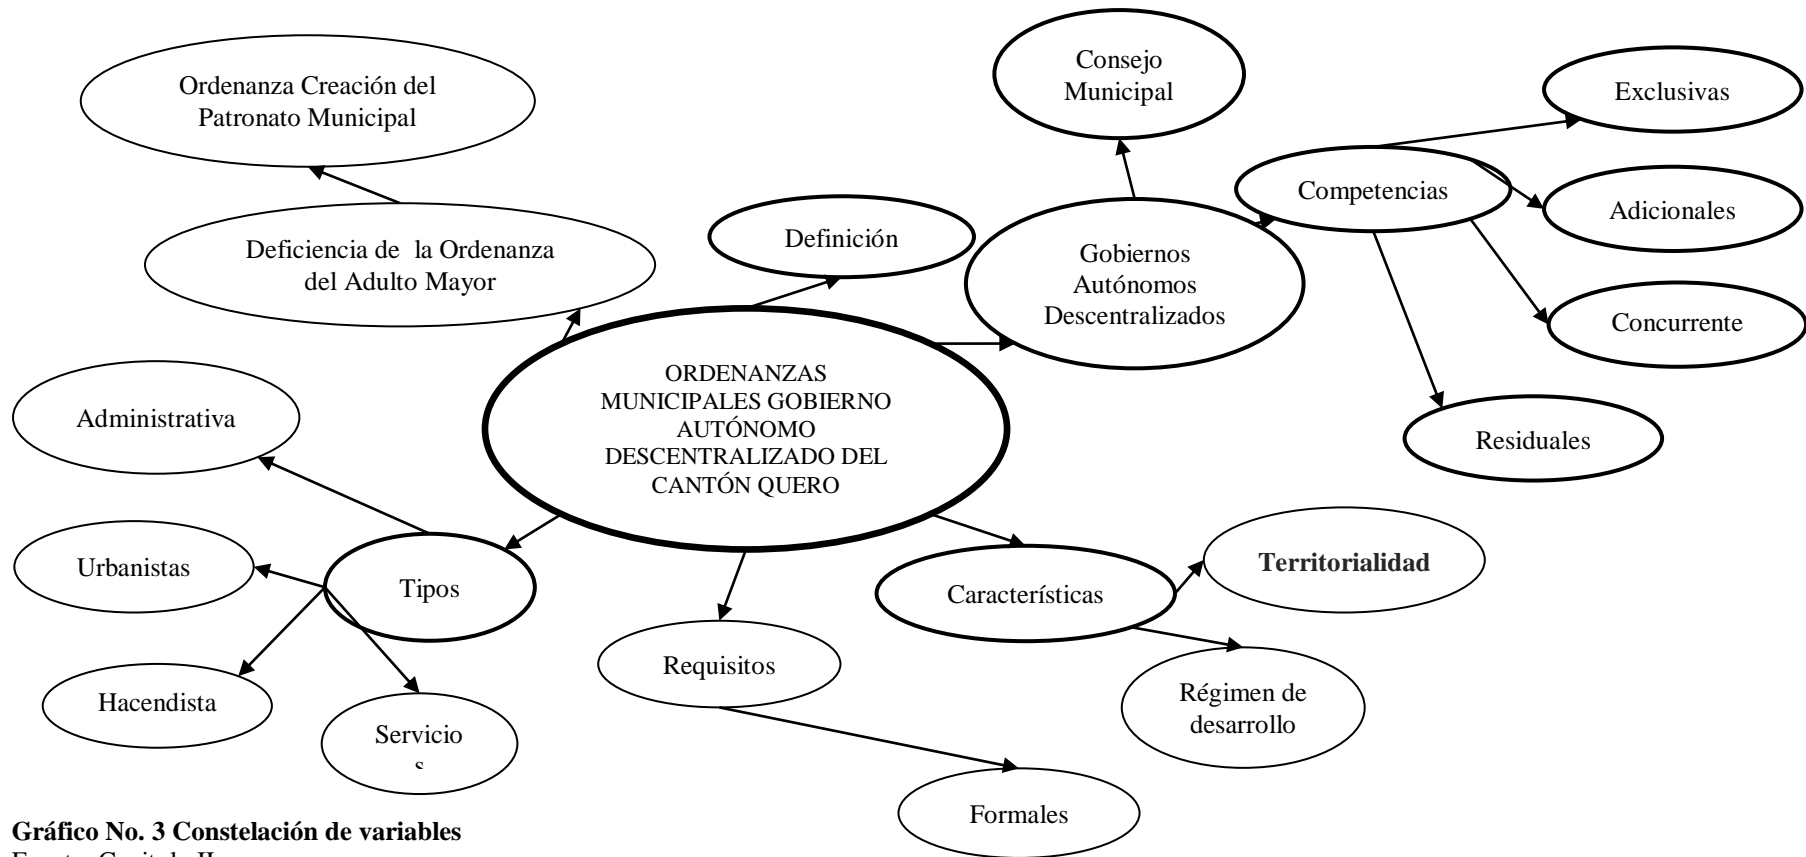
Ordenanza Creación del Patronato Municipal

Consejo Municipal

Exclusivas

Competencias

Adicionales

Deficiencia de la Ordenanza del Adulto Mayor

Definición

Gobiernos Autónomos Descentralizados

Concurrente

ORDENANZAS MUNICIPALES GOBIERNO AUTÓNOMO DESCENTRALIZADO DEL CANTÓN QUERO

Residuales

Administrativa

Urbanistas

Tipos

Territorialidad

Características

Requisitos

Régimen de desarrollo

Hacendista

Servicio s

Formales

**Gráfico No. 3 Constelación de variables**
Fuente: Capítulo II